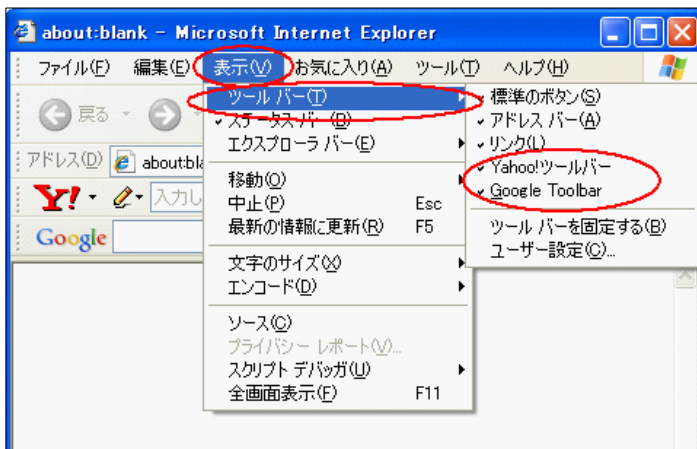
about:blank - Microsoft Internet Explorer

ファイル(F) 編集(E) 表示(V) お気に入り(A) ツール(T) ヘルプ(H)

戻る

アドレス(D) about:blan

Y! 入力し

Google

ツール バー(T)
ステータス バー(B)
エクスプローラ バー(E)

移動(O)
中止(P) Esc
最新の情報に更新(R) F5

文字のサイズ(X)
エンコード(D)

ソース(C)
プライバシー レポート(V)...
スクリプト デバッガ(U)
全画面表示(F) F11

標準のボタン(S)
アドレス バー(A)
リンク(L)
Yahoo!ツールバー
Google Toolbar

ツール バーを固定する(B)
ユーザー設定(C)...